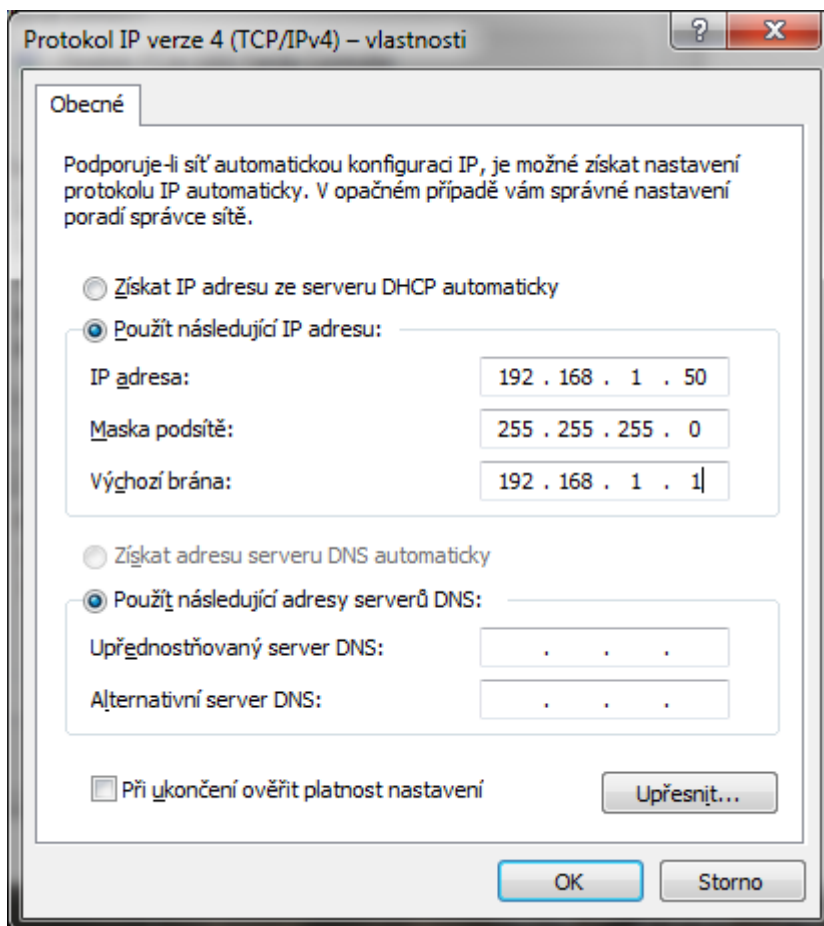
Protokol IP verze 4 (TCP/IPv4) – vlastnosti

?

X

Obecné

Podporuje-li síť automatickou konfiguraci IP, je možné získat nastavení protokolu IP automaticky. V opačném případě vám správné nastavení poradí správce sítě.

Získat IP adresu ze serveru DHCP automaticky

Použít následující IP adresu:

IP adresa: 192 . 168 . 1 . 50

Maska podsítě: 255 . 255 . 255 . 0

Výchozí brána: 192 . 168 . 1 . 1

Získat adresu serveru DNS automaticky

Použít následující adresy serverů DNS:

Upřednostňovaný server DNS: . . .

Alternativní server DNS: . . .

Při ukončení ověřit platnost nastavení

Upřesnit...

OK

Storno